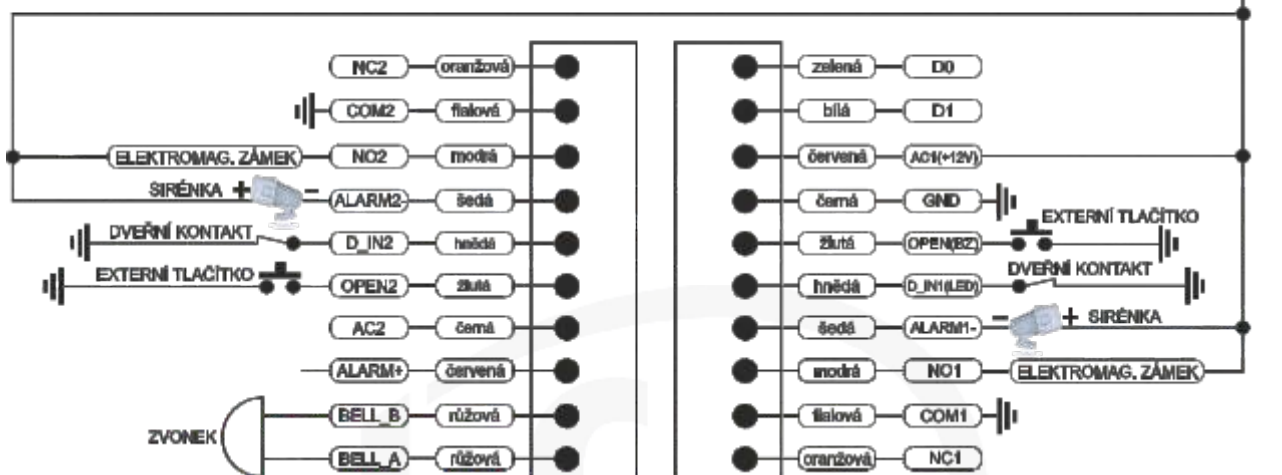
NC2
oranžová
COM2
fialová
ELEKTROMAG. ZÁMEK
NO2
modrá
SIRÉNKA + −
ALARM2
šedá
DVEŘNÍ KONTAKT
D_IN2
hnědá
EXTERNÍ TLAČÍTKO
OPEN2
žlutá
AC2
černá
ALARM+
červená
ZVONEK
BELL_B
růžová
BELL_A
růžová

zelená
D0
bílá
D1
červená
AC1(+12V)
černá
GND
EXTERNÍ TLAČÍTKO
žlutá
OPEN(BZ)
DVEŘNÍ KONTAKT
hnědá
D_IN1(LED)
šedá
ALARM1-
− + SIRÉNKA
modrá
NO1
ELEKTROMAG. ZÁMEK
fialová
COM1
oranžová
NC1